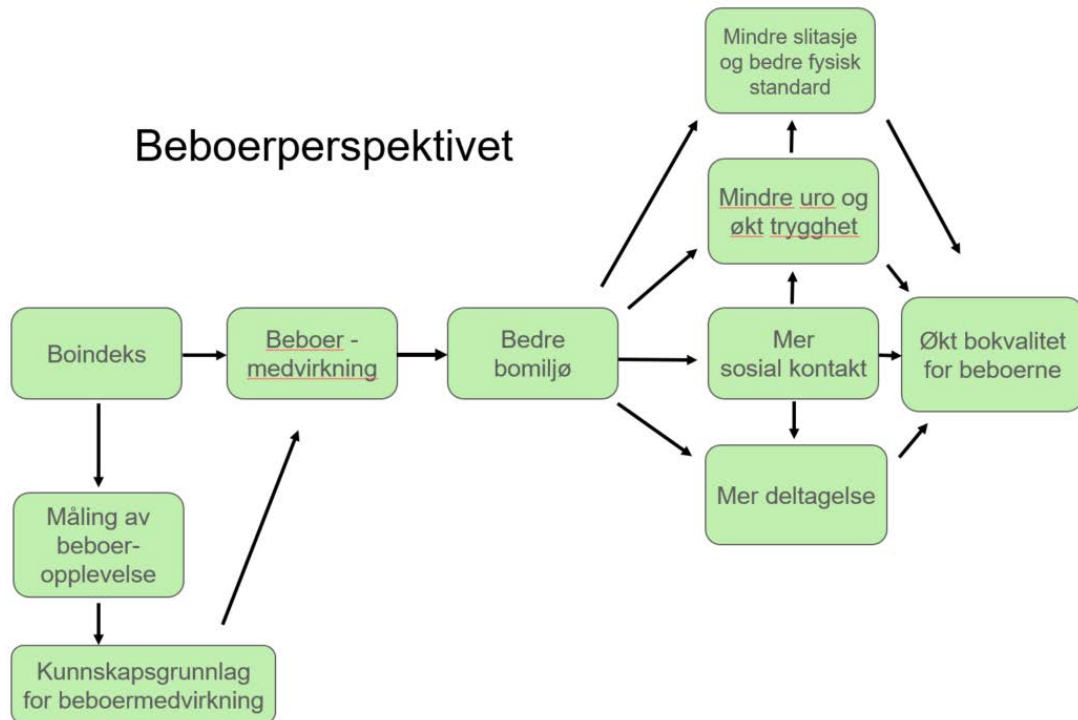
Beboerperspektivet

Boindeks

Beboer - medvirkning

Bedre bomiljø

Mindre slitasje og bedre fysisk standard

Mindre uro og økt trygghet

Mer sosial kontakt

Økt bokvalitet for beboerne

Mer deltagelse

Måling av beboer-opplevelse

Kunnskapsgrunnlag for beboermedvirkning